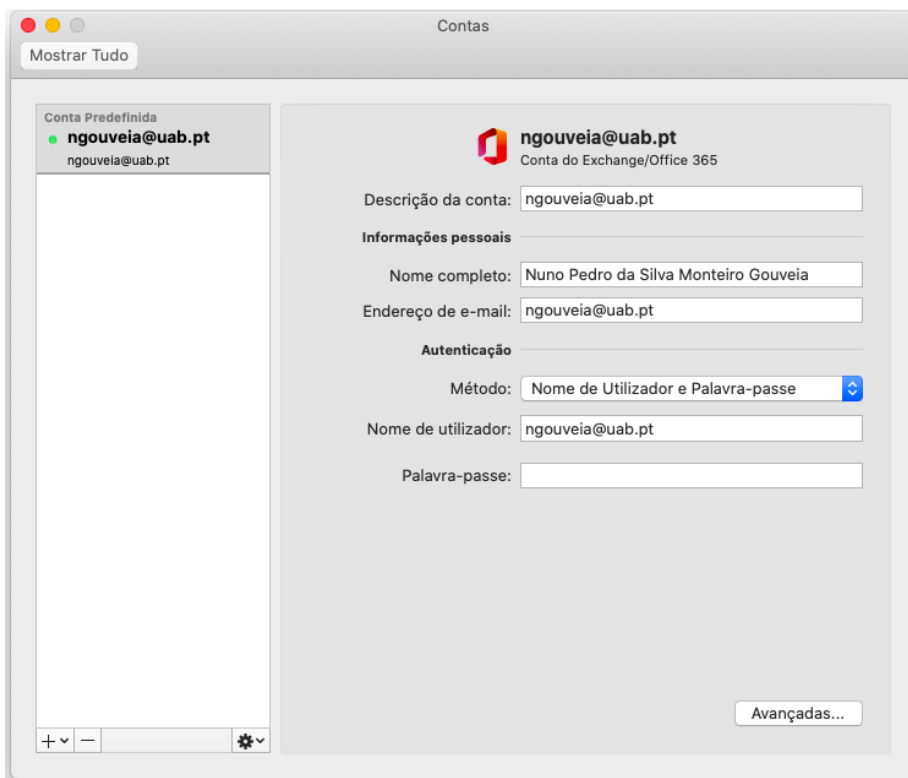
Contas

Mostrar Tudo

Conta Predefinida
ngouveia@uab.pt
ngouveia@uab.pt

ngouveia@uab.pt
Conta do Exchange/Office 365

Descrição da conta: ngouveia@uab.pt

Informações pessoais

Nome completo: Nuno Pedro da Silva Monteiro Gouveia

Endereço de e-mail: ngouveia@uab.pt

Autenticação

Método: Nome de Utilizador e Palavra-passe

Nome de utilizador: ngouveia@uab.pt

Palavra-passe:

Avançadas...

+ −